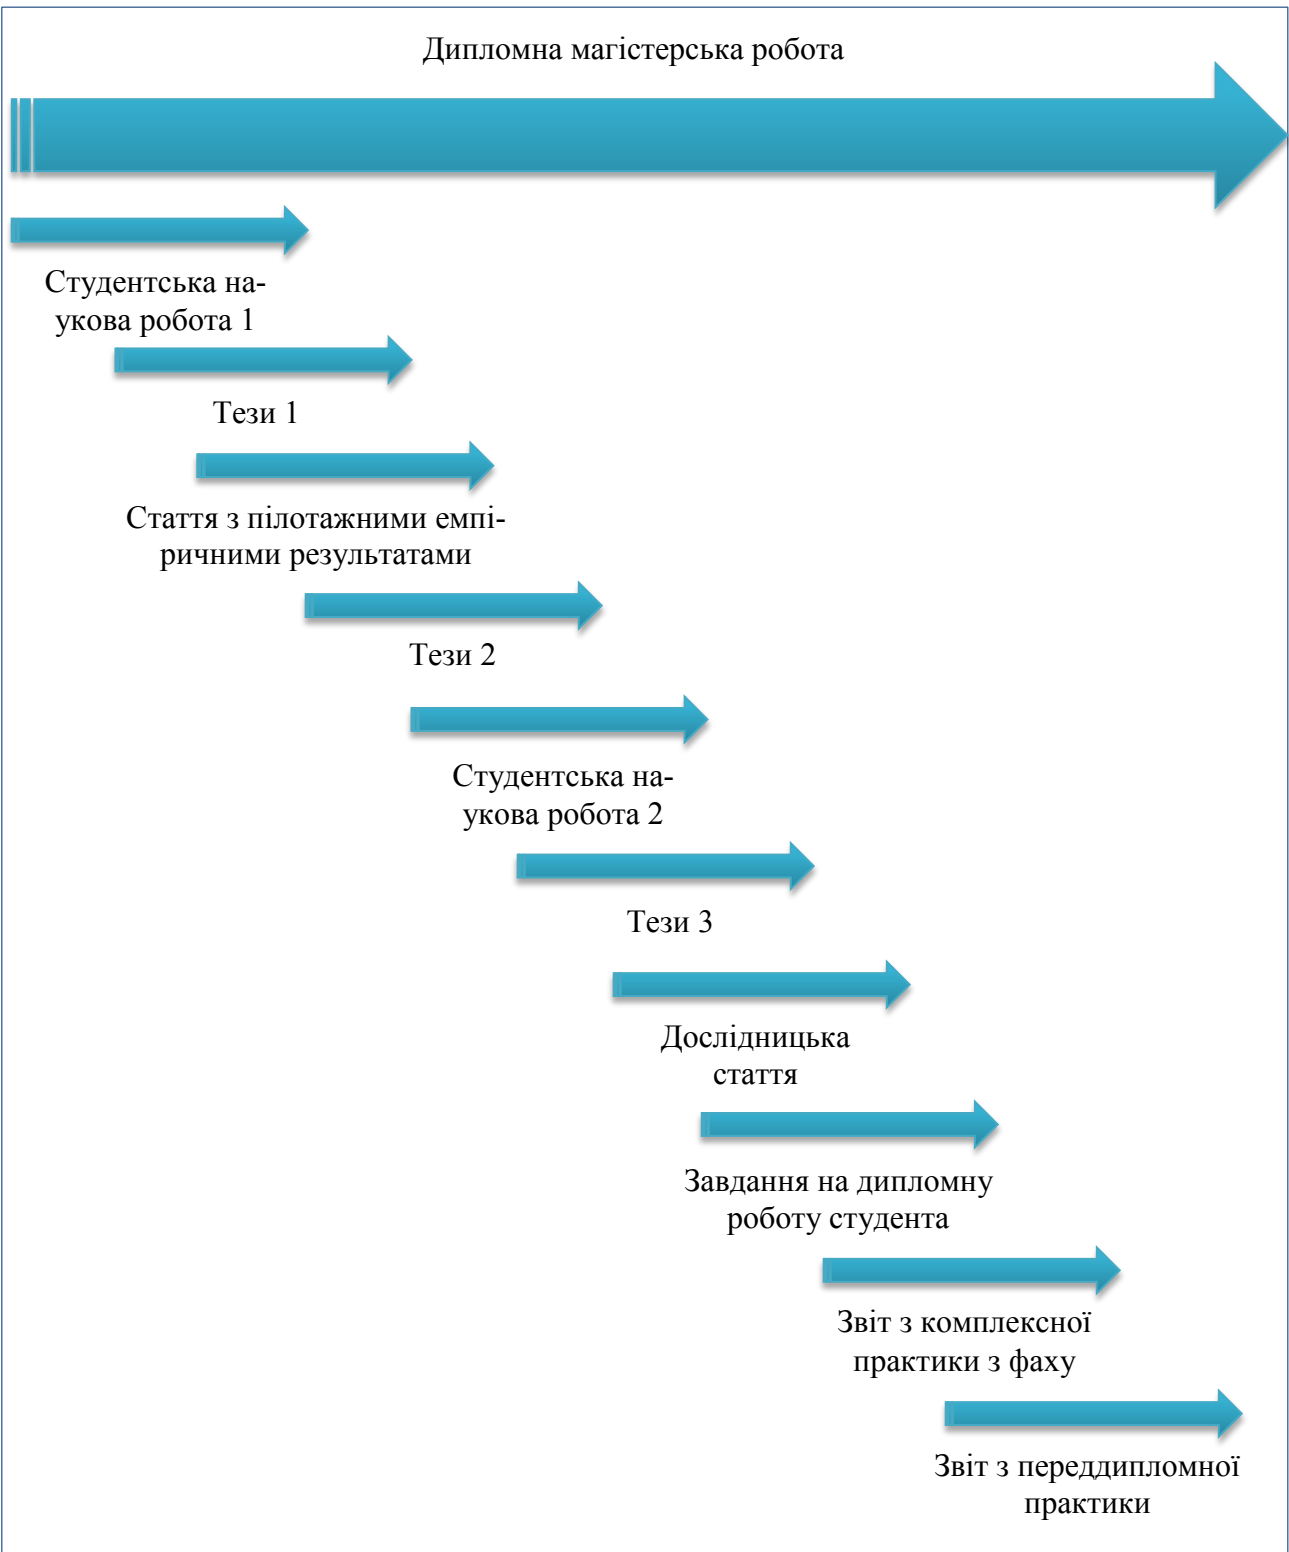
Дипломна магістерська робота

Студентська наукова робота 1

Тези 1

Стаття з пілотажними емпіричними результатами

Тези 2

Студентська наукова робота 2

Тези 3

Дослідницька стаття

Завдання на дипломну роботу студента

Звіт з комплексної практики з фаху

Звіт з переддипломної практики